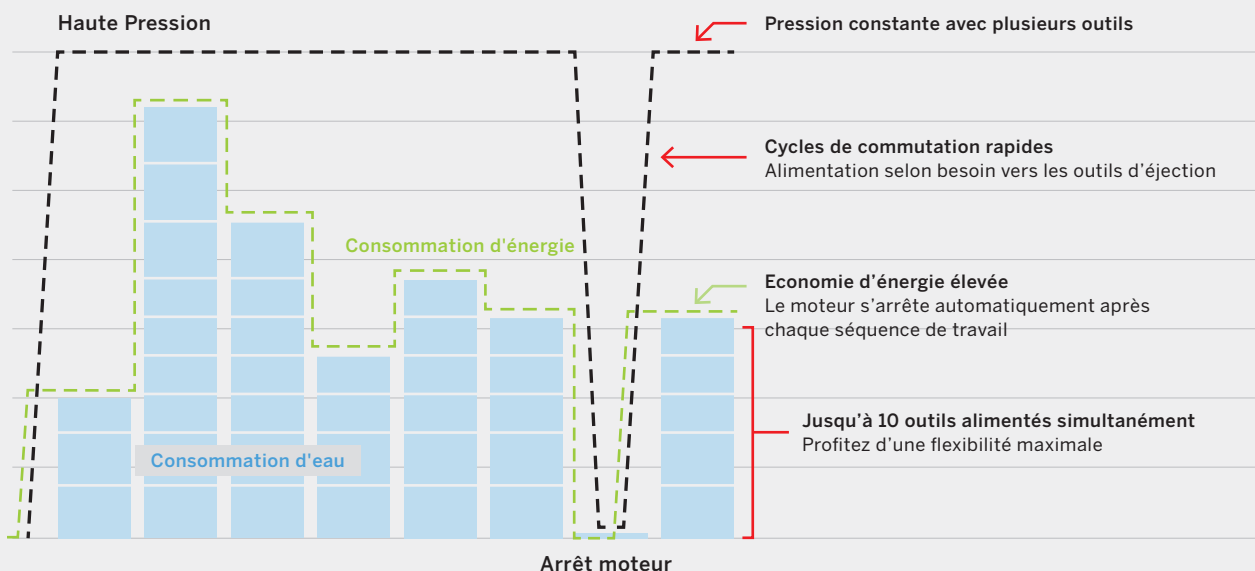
Haute Pression

Pression constante avec plusieurs outils

Cycles de commutation rapides
Alimentation selon besoin vers les outils d’éjection

Consommation d'énergie

Economie d’énergie élevée
Le moteur s’arrête automatiquement après chaque séquence de travail

Jusqu’à 10 outils alimentés simultanément
Profitez d’une flexibilité maximale

Consommation d'eau

Arrêt moteur